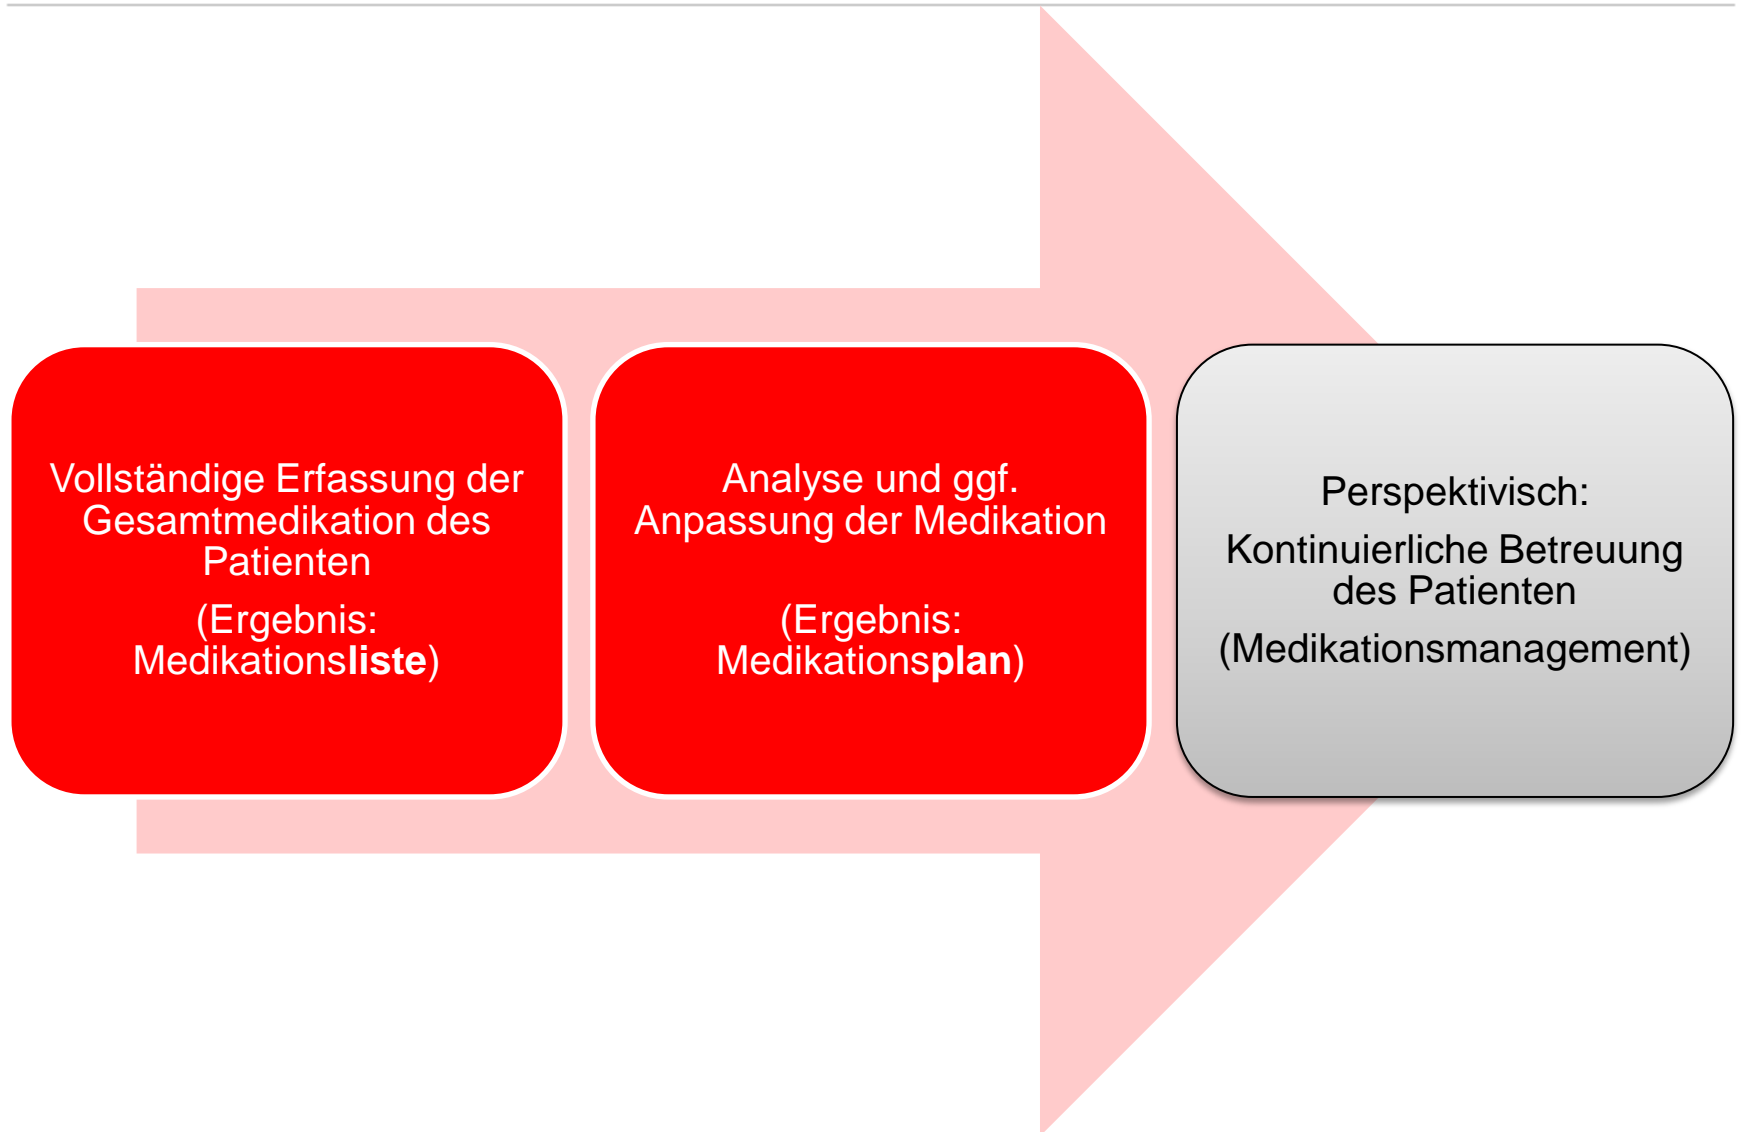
Vollständige Erfassung der Gesamtmedikation des Patienten

(Ergebnis: Medikationsliste)

Analyse und ggf. Anpassung der Medikation

(Ergebnis: Medikationsplan)

Perspektivisch:

Kontinuierliche Betreuung des Patienten

(Medikationsmanagement)